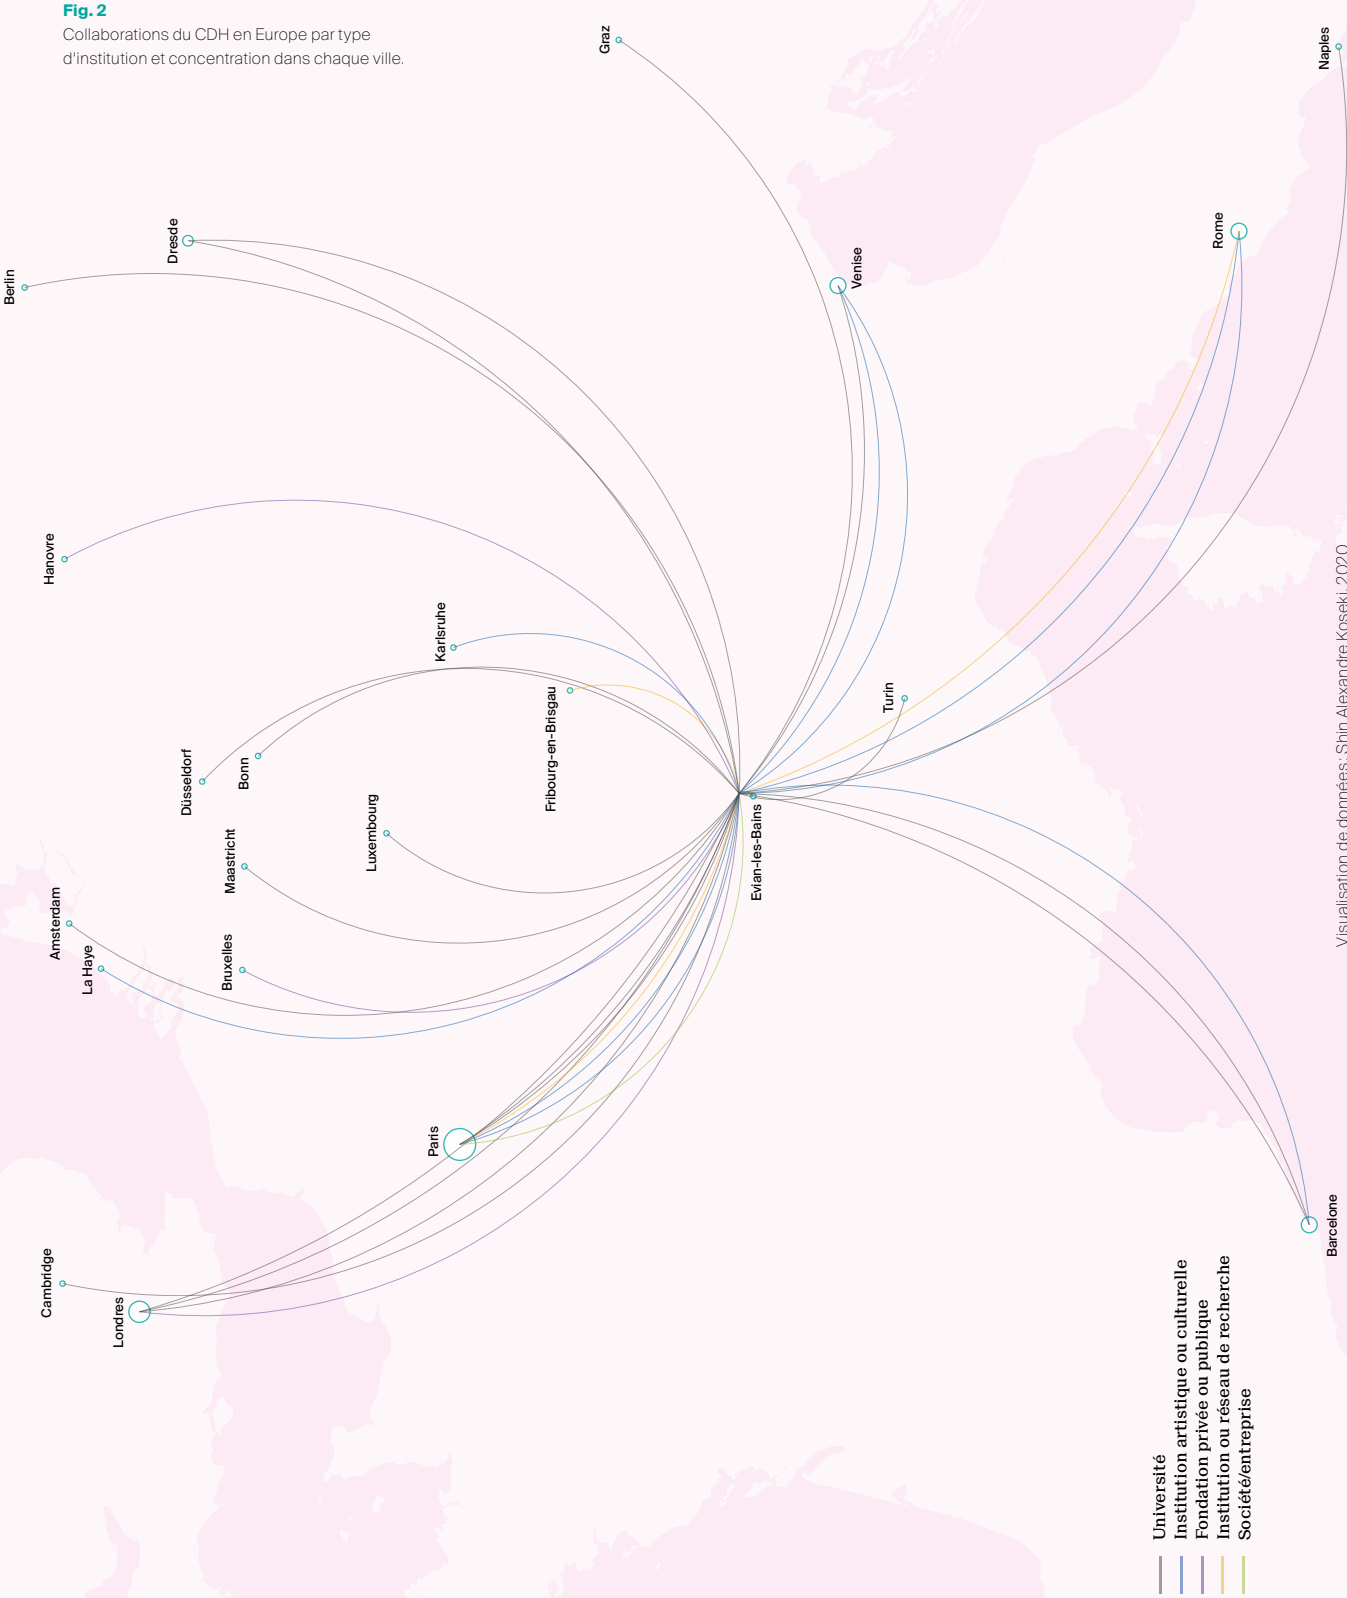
Fig. 2
Collaborations du CDH en Europe par type d'institution et concentration dans chaque ville.

Graz
Naples
Dresde
Berlin
Venise
Rome
Hanovre
Karlsruhe
Fribourg-en-Brisgau
Turin
Düsseldorf
Bonn
Luxembourg
Maastricht
Evian-les-Bains
Amsterdam
La Haye
Bruxelles
Paris
Barcelone
Cambridge
Londres

Visualisation de données: Shin Alexandre Koseki, 2020

Université
Institution artistique ou culturelle
Fondation privée ou publique
Institution ou réseau de recherche
Société/entreprise